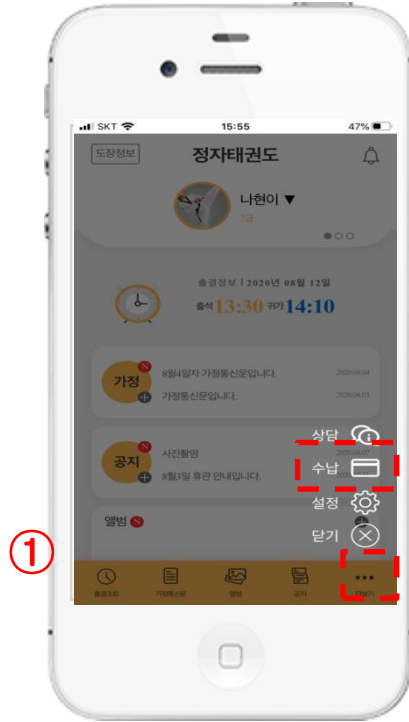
SKT 15:55 47%

도장정보 정자태권도

나현이 ▼

1급

출결정보 | 2020년 08월 12일

출석 13:30 귀가 14:10

가정 N 8월4일자 가정통신문입니다. 2020.08.04

가정통신문입니다. 2020.08.03

공지 N 사진촬영

8월3일 휴관 안내입니다.

앨범 N

상담

수납

설정

닫기

①

출결조회 가정통신문 앨범 공지 더보기